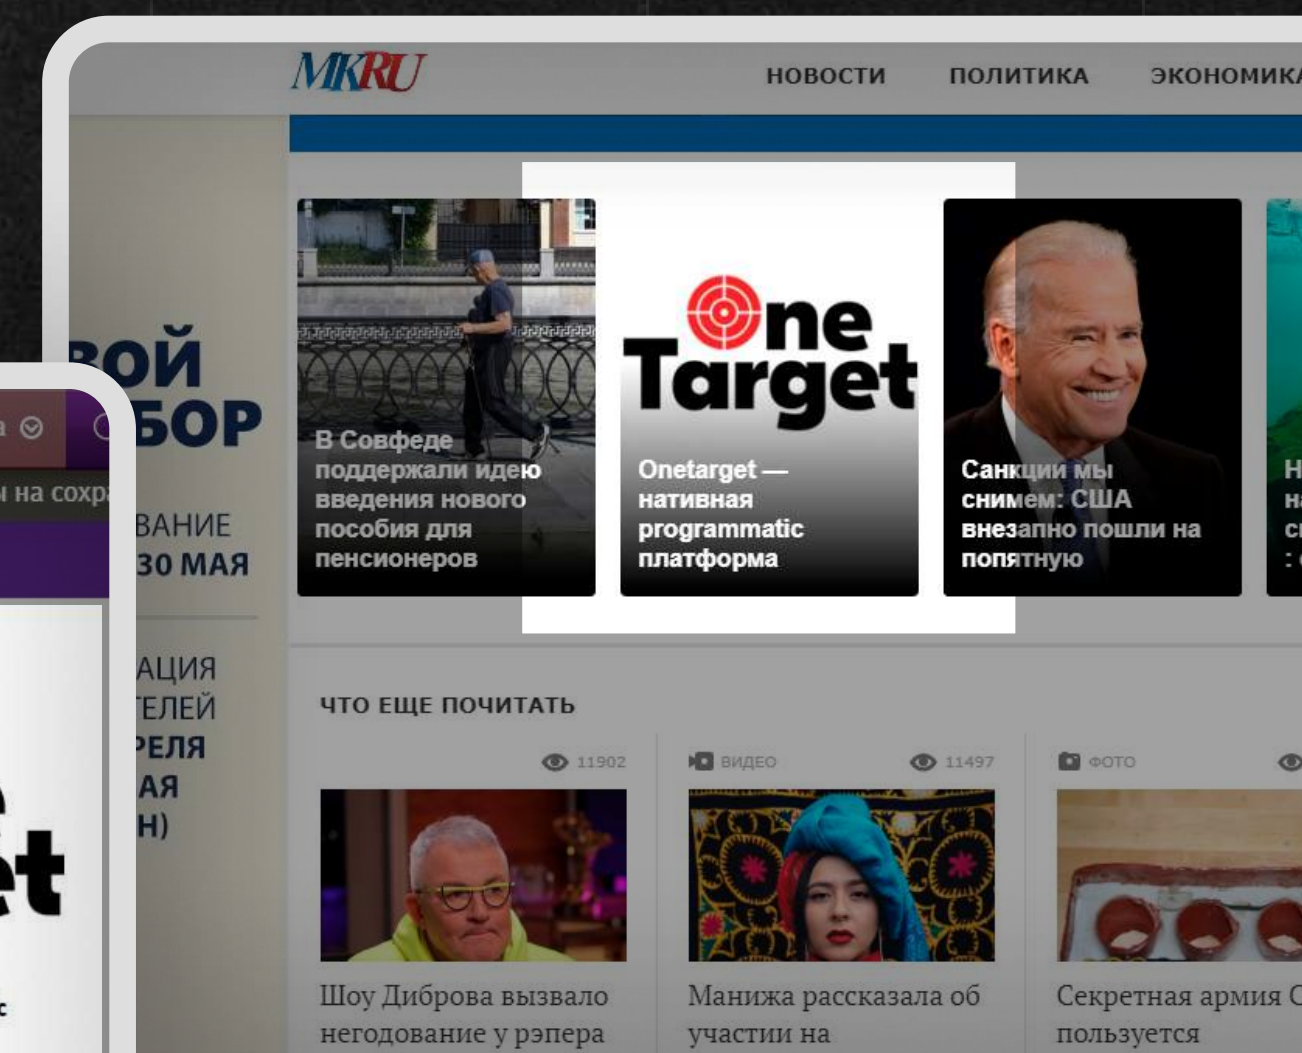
MKRU

НОВОСТИ ПОЛИТИКА ЭКОНОМИКА

ВОЙ
БОР
ВАНИЕ
30 МАЯ

АЦИЯ
ТЕЛЕЙ
РЕЛЯ
АЯ
Н)

н на сохр

В Совфеде поддержали идею введения нового пособия для пенсионеров

One Target

Onetarget — нативная programmatic платформа

Санкции мы снимем: США внезапно пошли на попятную

ЧТО ЕЩЕ ПОЧИТАТЬ

11902

ВИДЕО 11497

ФОТО

Шоу Диброва вызвало негодование у рэпера

Манижа рассказала об участии на

Секретная армия С пользуется